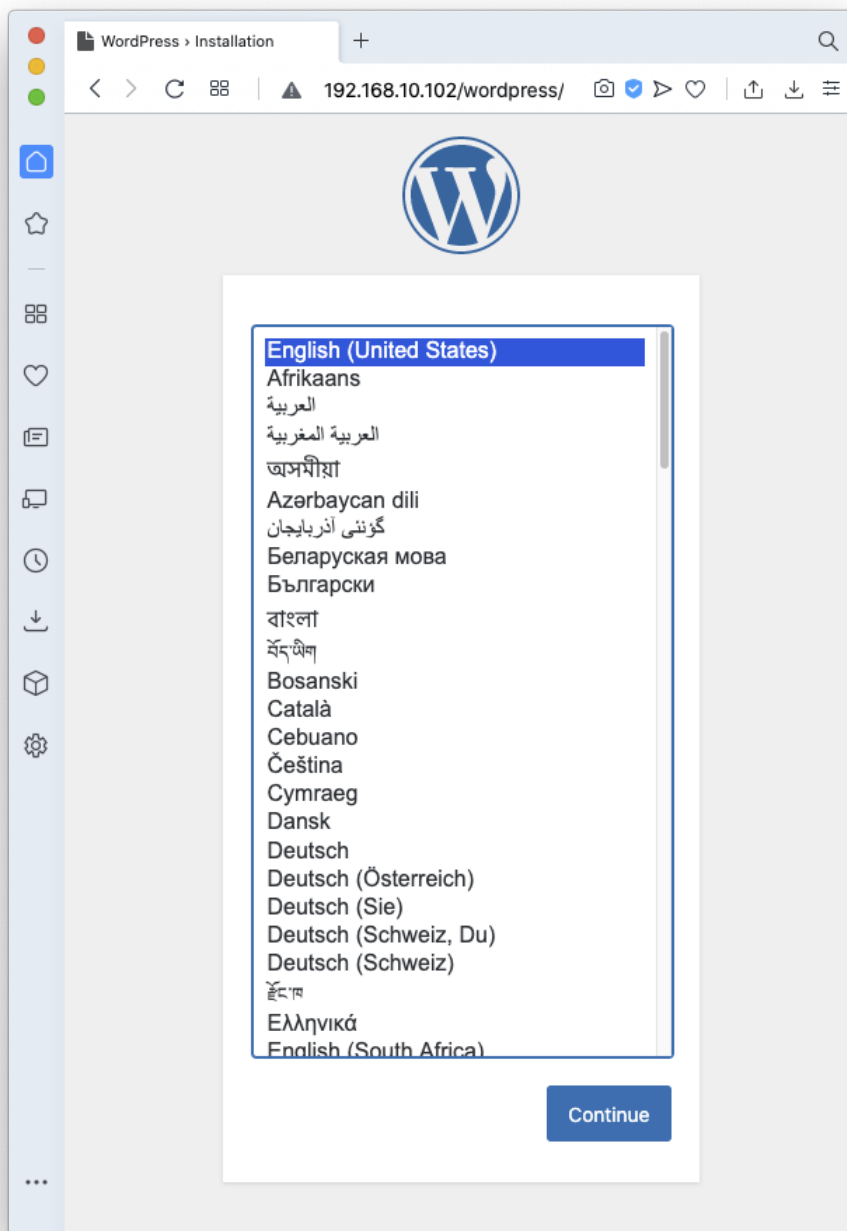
WordPress › Installation
+
192.168.10.102/wordpress/

English (United States)
Afrikaans
العربية
العربية المغربية
অসমীয়া
Azərbaycan dili
گؤنئی آذربایجان
Беларуская мова
Български
বাংলা
བོད་ཡིག
Bosanski
Català
Cebuano
Čeština
Cymraeg
Dansk
Deutsch
Deutsch (Österreich)
Deutsch (Sie)
Deutsch (Schweiz, Du)
Deutsch (Schweiz)
རྫོང་ཁ
Ελληνικά
English (South Africa)

Continue